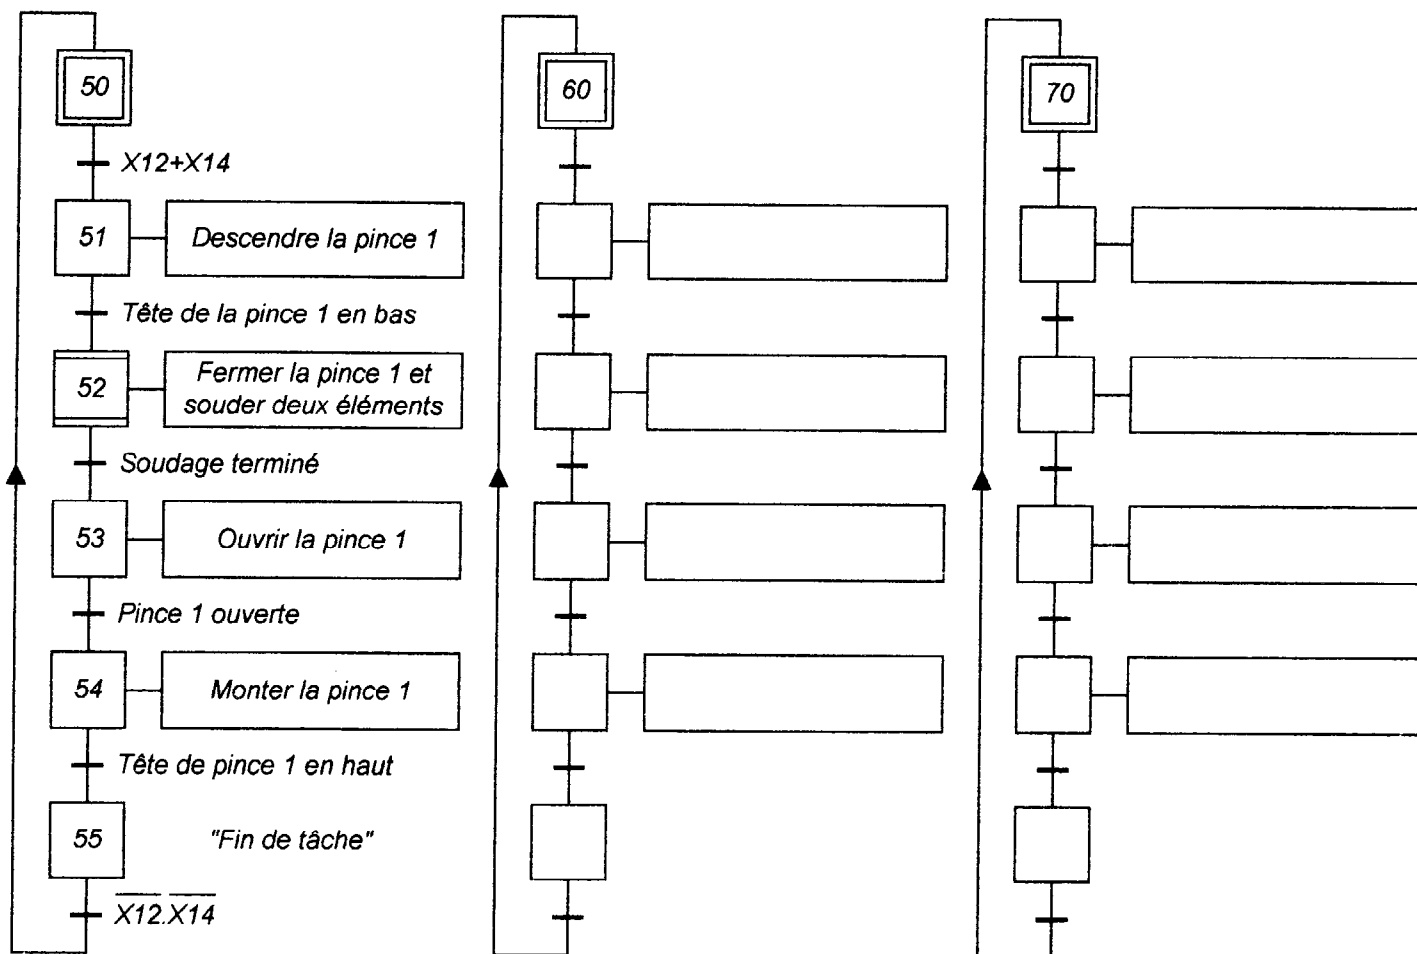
50

X12+X14

51 Descendre la pince 1

Tête de la pince 1 en bas

52 Fermer la pince 1 et souder deux éléments

Soudage terminé

53 Ouvrir la pince 1

Pince 1 ouverte

54 Monter la pince 1

Tête de pince 1 en haut

55 "Fin de tâche"

$\overline{X12}.\overline{X14}$

60

70